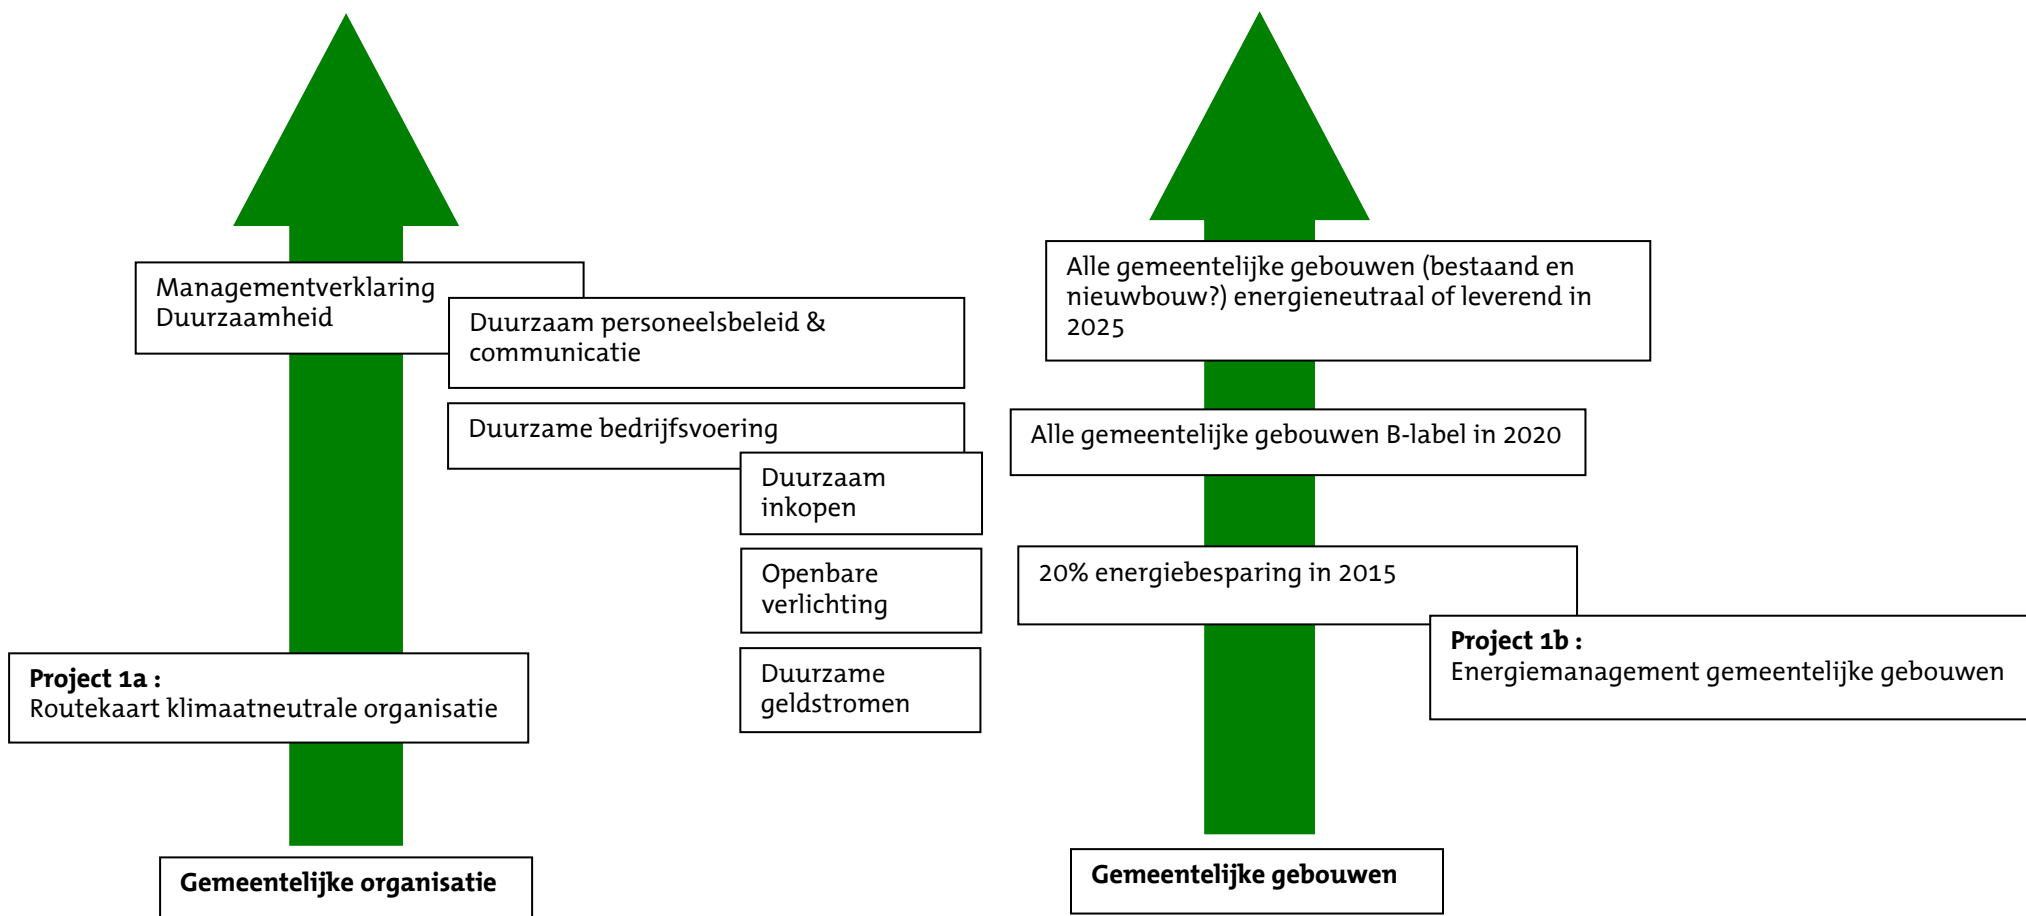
Managementverklaring Duurzaamheid

Duurzaam personeelsbeleid & communicatie

Duurzame bedrijfsvoering

Duurzaam inkopen

Openbare verlichting

Duurzame geldstromen

**Project 1a :**
Routekaart klimaatneutrale organisatie

**Gemeentelijke organisatie**

Alle gemeentelijke gebouwen (bestaand en nieuwbouw?) energieneutraal of leverend in 2025

Alle gemeentelijke gebouwen B-label in 2020

20% energiebesparing in 2015

**Project 1b :**
Energiemanagement gemeentelijke gebouwen

**Gemeentelijke gebouwen**